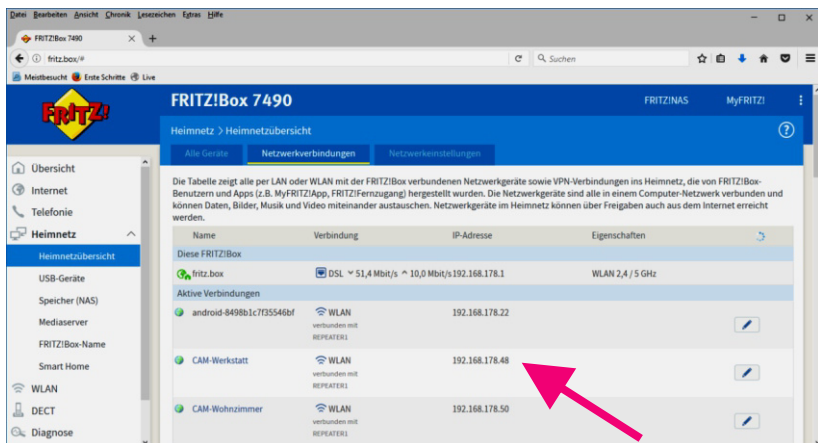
Datei Bearbeiten Ansicht Chronik Lesezeichen Extras Hilfe

FRITZ!Box 7490

fritz.box/#

Suchen

Meistbesucht Erste Schritte Live

FRITZ!

FRITZ!Box 7490

FRITZ!NAS MyFRITZ!

Heimnetz > Heimnetzübersicht

Alle Geräte Netzwerkverbindungen Netzwerkeinstellungen

Übersicht
Internet
Telefonie
Heimnetz
Heimnetzübersicht
USB-Geräte
Speicher (NAS)
Mediaserver
FRITZ!Box-Name
Smart Home
WLAN
DECT
Diagnose

Die Tabelle zeigt alle per LAN oder WLAN mit der FRITZ!Box verbundenen Netzwerkgeräte sowie VPN-Verbindungen ins Heimnetz, die von FRITZ!Box-Benutzern und Apps (z.B. MyFRITZ!App, FRITZ!Fernzugang) hergestellt wurden. Die Netzwerkgeräte sind alle in einem Computer-Netzwerk verbunden und können Daten, Bilder, Musik und Video miteinander austauschen. Netzwerkgeräte im Heimnetz können über Freigaben auch aus dem Internet erreicht werden.

| Name | Verbindung | IP-Adresse | Eigenschaften |
|---|---|---|---|
| Diese FRITZ!Box | | | |
| fritz.box | DSL 51,4 Mbit/s 10,0 Mbit/s | 192.168.178.1 | WLAN 2,4 / 5 GHz |
| Aktive Verbindungen | | | |
| android-8498b1c7f35546bf | WLAN verbunden mit REPEATER1 | 192.168.178.22 | |
| CAM-Werkstatt | WLAN verbunden mit REPEATER1 | 192.168.178.48 | |
| CAM-Wohnzimmer | WLAN verbunden mit REPEATER1 | 192.168.178.50 | |